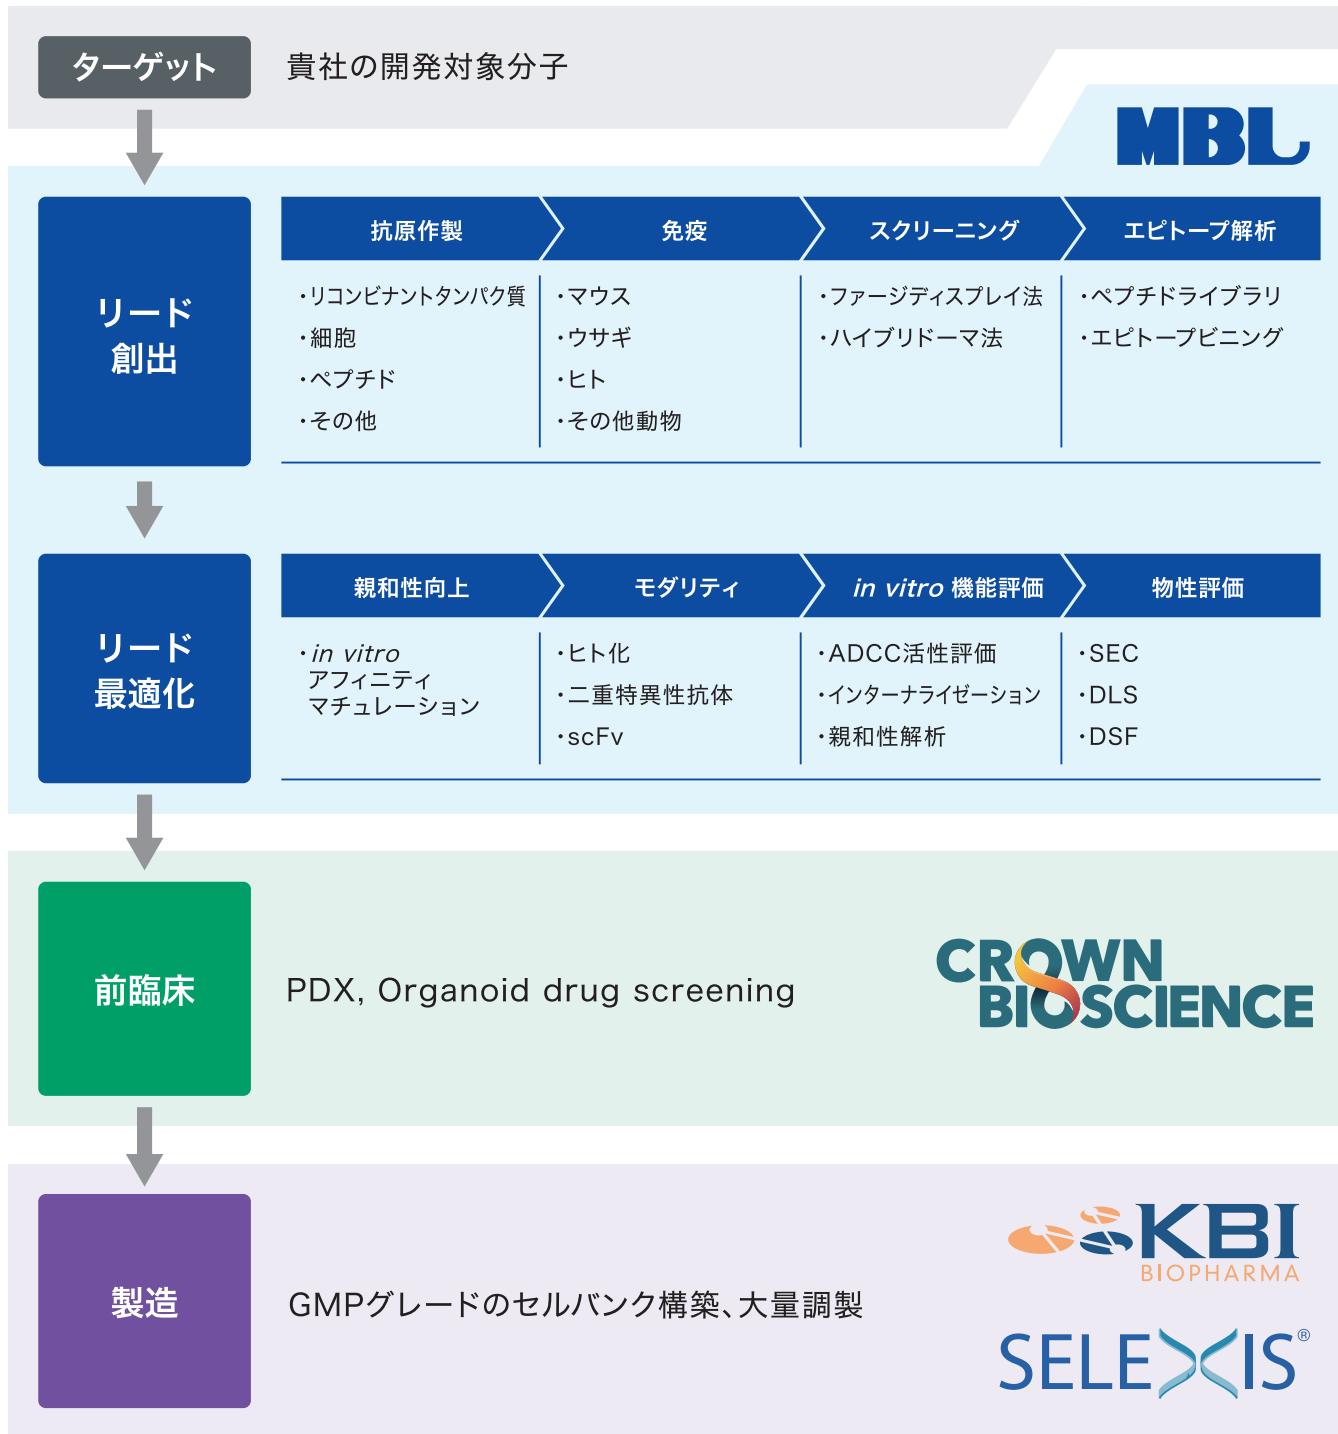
ターゲット
貴社の開発対象分子

MBL

リード創出

| 抗原作製 | 免疫 | スクリーニング | エピトープ解析 |
|---|---|---|---|
| ・リコンビナントタンパク質<br>・細胞<br>・ペプチド<br>・その他 | ・マウス<br>・ウサギ<br>・ヒト<br>・その他動物 | ・ファージディスプレイ法<br>・ハイブリドーマ法 | ・ペプチドライブラリ<br>・エピトープビニング |

リード最適化

| 親和性向上 | モダリティ | *in vitro* 機能評価 | 物性評価 |
|---|---|---|---|
| ・*in vitro* アフィニティマチュレーション | ・ヒト化<br>・二重特異性抗体<br>・scFv | ・ADCC活性評価<br>・インターナライゼーション<br>・親和性解析 | ・SEC<br>・DLS<br>・DSF |

前臨床
PDX, Organoid drug screening
CROWN BIOSCIENCE

製造
GMPグレードのセルバンク構築、大量調製
KBI BIOPHARMA
SELEXIS®